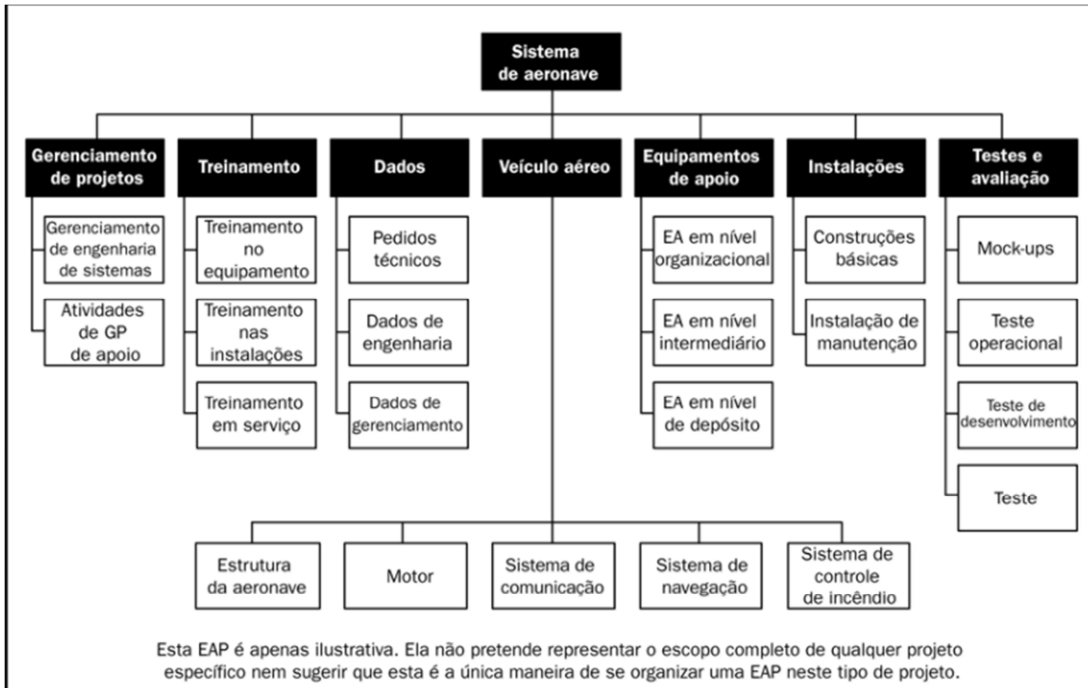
Sistema de aeronave

Gerenciamento de projetos

Gerenciamento de engenharia de sistemas

Atividades de GP de apoio

Treinamento

Treinamento no equipamento

Treinamento nas instalações

Treinamento em serviço

Dados

Pedidos técnicos

Dados de engenharia

Dados de gerenciamento

Veículo aéreo

Equipamentos de apoio

EA em nível organizacional

EA em nível intermediário

EA em nível de depósito

Instalações

Construções básicas

Instalação de manutenção

Testes e avaliação

Mock-ups

Teste operacional

Teste de desenvolvimento

Teste

Estrutura da aeronave

Motor

Sistema de comunicação

Sistema de navegação

Sistema de controle de incêndio

Esta EAP é apenas ilustrativa. Ela não pretende representar o escopo completo de qualquer projeto específico nem sugerir que esta é a única maneira de se organizar uma EAP neste tipo de projeto.